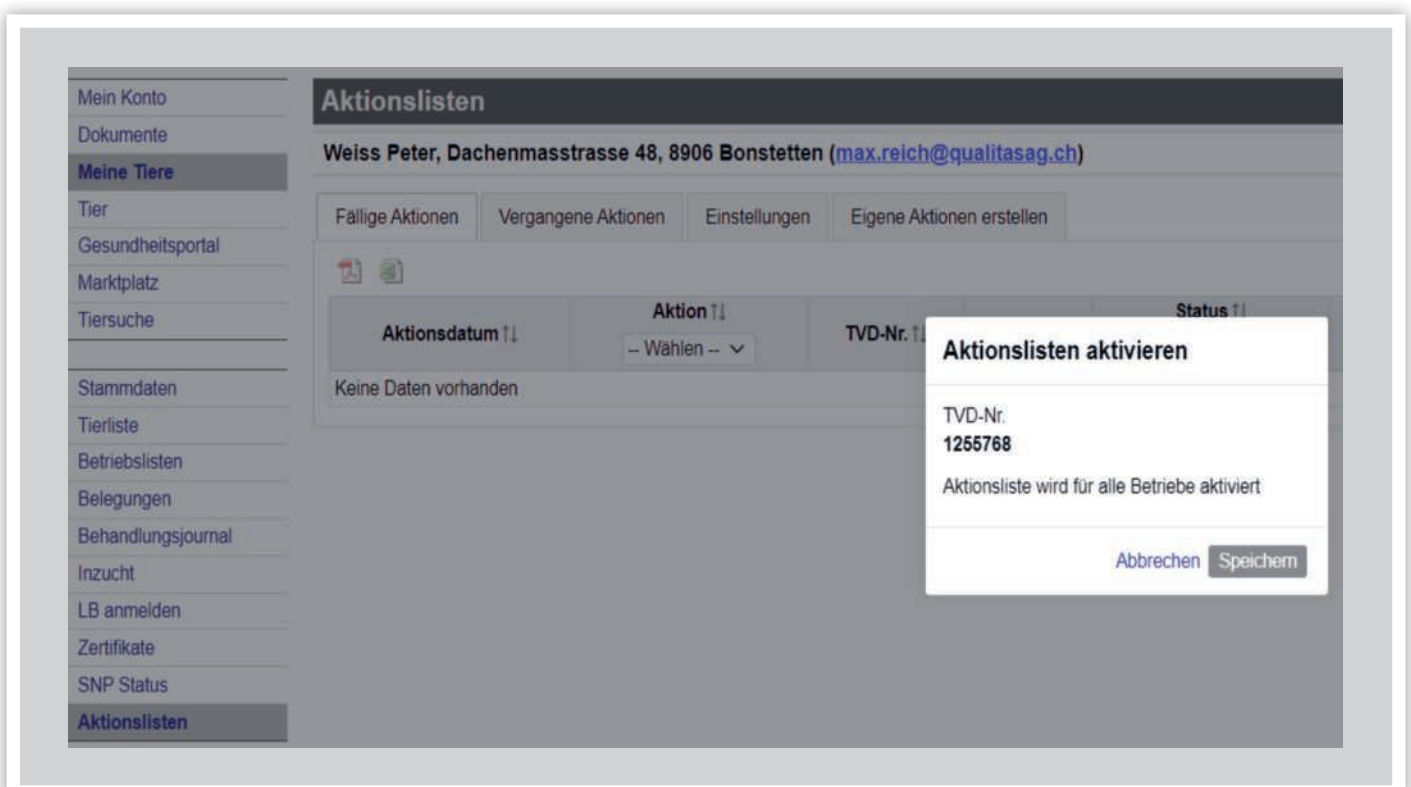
Mein Konto
Dokumente
Meine Tiere
Tier
Gesundheitsportal
Marktplatz
Tiersuche

Stammdaten
Tierliste
Betriebslisten
Belegungen
Behandlungsjournal
Inzucht
LB anmelden
Zertifikate
SNP Status
Aktionslisten

Aktionslisten

Weiss Peter, Dachenmasstrasse 48, 8906 Bonstetten (max.reich@qualitasag.ch)

Fällige Aktionen | Vergangene Aktionen | Einstellungen | Eigene Aktionen erstellen

| Aktionsdatum ↑↓ | Aktion ↑↓ -- Wählen -- | TVD-Nr. ↑↓ | | Status ↑↓ |
|---|---|---|---|---|
| Keine Daten vorhanden | | | | |

Aktionslisten aktivieren

TVD-Nr.
1255768

Aktionsliste wird für alle Betriebe aktiviert

Abbrechen Speichern